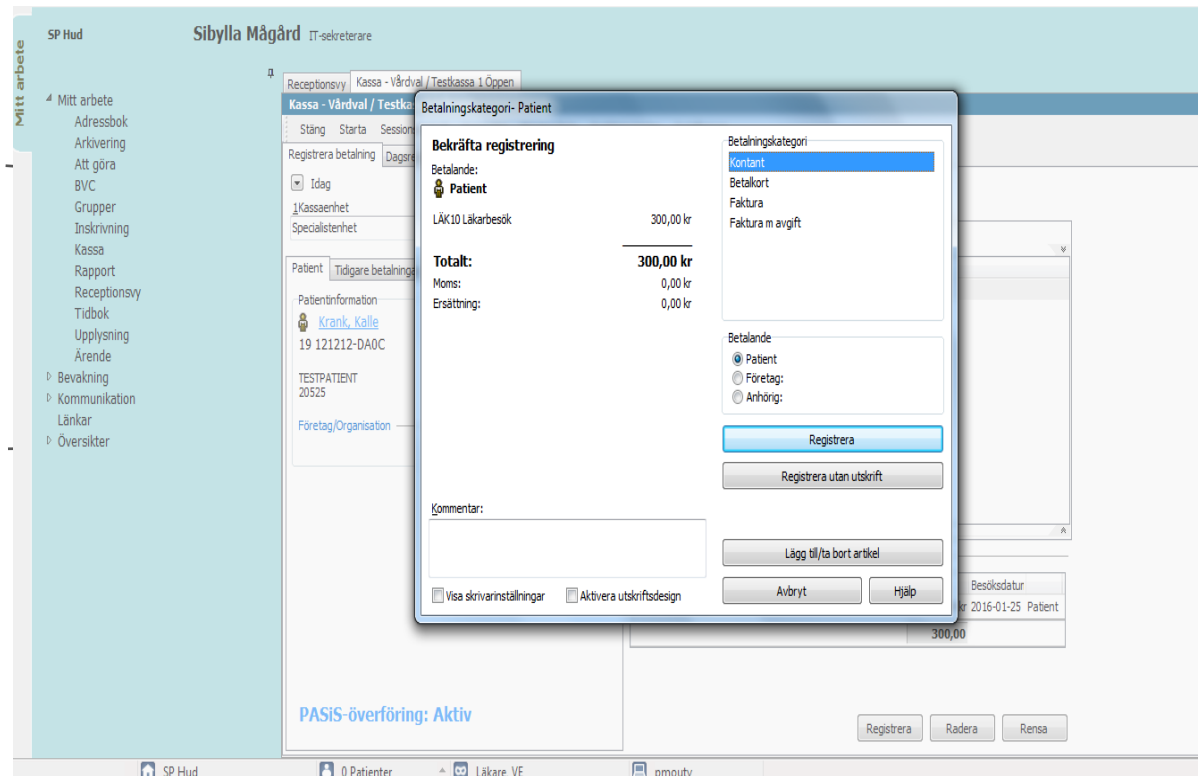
Mitt arbete

SP Hud

Sibylla Mågård IT-sekreterare

Mitt arbete
Adressbok
Arkivering
Att göra
BVC
Grupper
Inskrivning
Kassa
Rapport
Receptionsvy
Tidbok
Upplysning
Ärende
Bevakning
Kommunikation
Länkar
Översikter

Receptionsvy | Kassa - Vårdval / Testkassa 1 Oppen

Kassa - Vårdval / Testkas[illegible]

Stäng Starta Session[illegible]

Registrera betalning | Dagsr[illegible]

Idag

1Kassaenhet
Specialistenhet

Patient | Tidigare betalning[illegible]

Patientinformation
Krank, Kalle
19 121212-DA0C

TESTPATIENT
20525

Företag/Organisation

PASiS-överföring: Aktiv

Betalningskategori- Patient

Bekräfta registrering
Betalande:
Patient

LÄK10 Läkarbesök 300,00 kr

Totalt: 300,00 kr
Moms: 0,00 kr
Ersättning: 0,00 kr

Kommentar:

Visa skrivarinställningar
Aktivera utskriftsdesign

Betalningskategori
Kontant
Betalkort
Faktura
Faktura m avgift

Betalande
Patient
Företag:
Anhörig:

Registrera
Registrera utan utskrift
Lägg till/ta bort artikel
Avbryt
Hjälp

Besöksdatur
kr 2016-01-25 Patient
300,00

Registrera
Radera
Rensa

SP Hud
0 Patienter
Läkare VE
pmouty